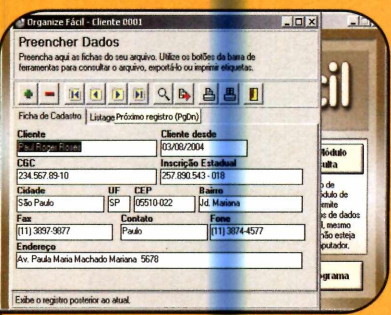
Organize Fácil - Cliente 0001

Preencher Dados

Preencha aqui as fichas do seu arquivo. Utilize os botões da barra de ferramentas para consultar o arquivo, exportá-lo ou imprimir etiquetas.

Ficha de Cadastro | Listage Próximo registro (PgDn)

Cliente
Paul Roger Rosen

Cliente desde
03/08/2004

CGC
234.567.89-10

Inscrição Estadual
257.890.543 - 018

Cidade
São Paulo

UF
SP

CEP
05510-022

Bairro
Jd. Mariana

Fax
(11) 3897-9877

Contato
Paulo

Fone
(11) 3874-4577

Endereço
Av. Paula Maria Machado Mariana 5678

Exibe o registro posterior ao atual.

cil

Módulo
sulta

o de
ódulo de
mite
de dados
l, mesmo
ão esteja
putador.

grama